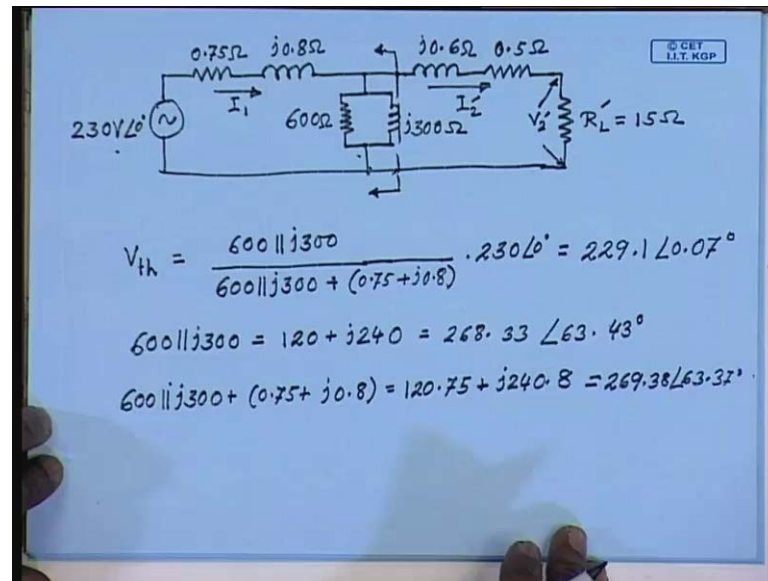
© CET I.I.T. KGP

$0.75\Omega$ $j0.8\Omega$ $j0.6\Omega$ $0.5\Omega$

$230V\angle0^\circ$ $I_1$ $600\Omega$ $j300\Omega$ $I_2'$ $V_2'$ $R_L' = 15\Omega$

$V_{th} = \frac{600 \| j300}{600\|j300 + (0.75+j0.8)} \cdot 230\angle0^\circ = 229.1\angle0.07^\circ$

$600\|j300 = 120 + j240 = 268.33\angle63.43^\circ$

$600\|j300 + (0.75+j0.8) = 120.75 + j240.8 = 269.38\angle63.37^\circ$